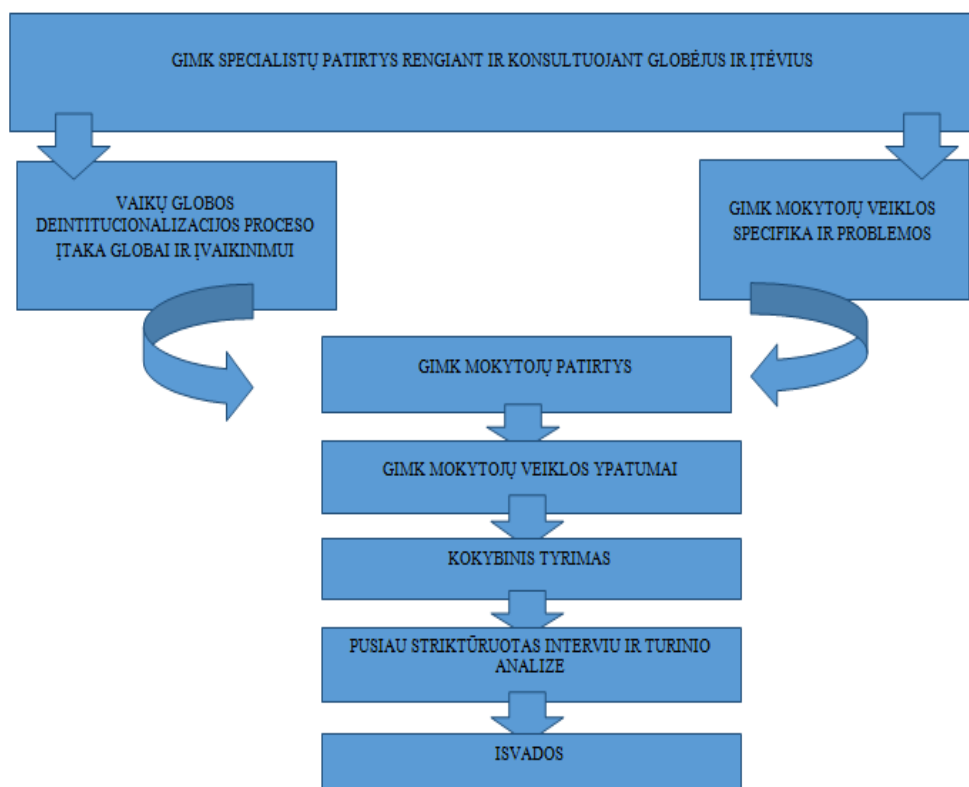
GIMK SPECIALISTŲ PATIRTYS RENGIANT IR KONSULTUOJANT GLOBĖJUS IR ĮTĖVIUS

VAIKŲ GLOBOS DEINTITUCIONALIZACIJOS PROCESO ĮTAKA GLOBAI IR ĮVAIKINIMUI

GIMK MOKYTOJŲ VEIKLOS SPECIFIKA IR PROBLEMOS

GIMK MOKYTOJŲ PATIRTYS

GIMK MOKYTOJŲ VEIKLOS YPATUMAI

KOKYBINIS TYRIMAS

PUSIAU STRIKTŪRUOTAS INTERVIU IR TURINIO ANALIZE

ISVADOS